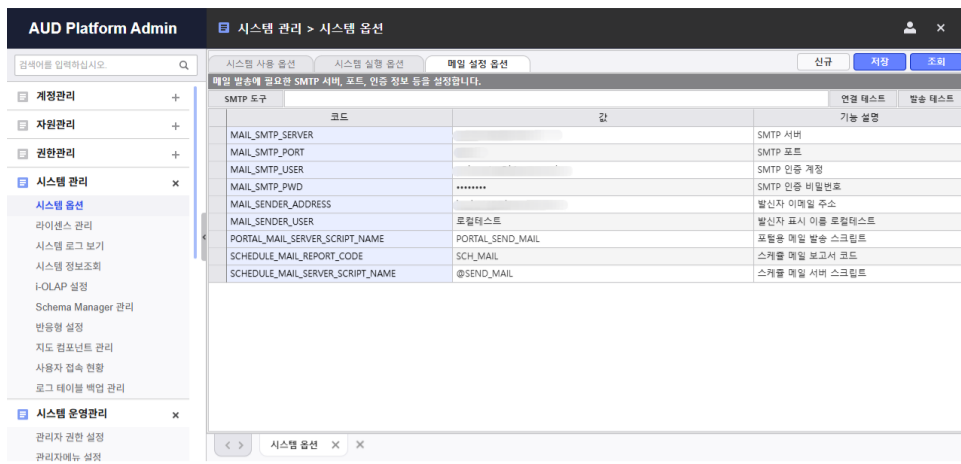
AUD Platform Admin

시스템 관리 > 시스템 옵션

검색어를 입력하십시오

계정관리 +
자원관리 +
권한관리 +
시스템 관리 ×
시스템 옵션
라이센스 관리
시스템 로그 보기
시스템 정보조회
i-OLAP 설정
Schema Manager 관리
반응형 설정
지도 컴포넌트 관리
사용자 접속 현황
로그 테이블 백업 관리
시스템 운영관리 ×
관리자 권한 설정
관리자메뉴 설정

시스템 사용 옵션 | 시스템 실행 옵션 | 메일 설정 옵션

신규 | 저장 | 조회

메일 발송에 필요한 SMTP 서버, 포트, 인증 정보 등을 설정합니다.

SMTP 도구 | 연결 테스트 | 발송 테스트

| 코드 | 값 | 기능 설명 |
|---|---|---|
| MAIL_SMTP_SERVER | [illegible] | SMTP 서버 |
| MAIL_SMTP_PORT | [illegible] | SMTP 포트 |
| MAIL_SMTP_USER | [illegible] | SMTP 인증 계정 |
| MAIL_SMTP_PWD | •••••••• | SMTP 인증 비밀번호 |
| MAIL_SENDER_ADDRESS | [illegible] | 발신자 이메일 주소 |
| MAIL_SENDER_USER | 로컬테스트 | 발신자 표시 이름 로컬테스트 |
| PORTAL_MAIL_SERVER_SCRIPT_NAME | PORTAL_SEND_MAIL | 포털용 메일 발송 스크립트 |
| SCHEDULE_MAIL_REPORT_CODE | SCH_MAIL | 스케쥴 메일 보고서 코드 |
| SCHEDULE_MAIL_SERVER_SCRIPT_NAME | @SEND_MAIL | 스케쥴 메일 서버 스크립트 |

시스템 옵션 ×